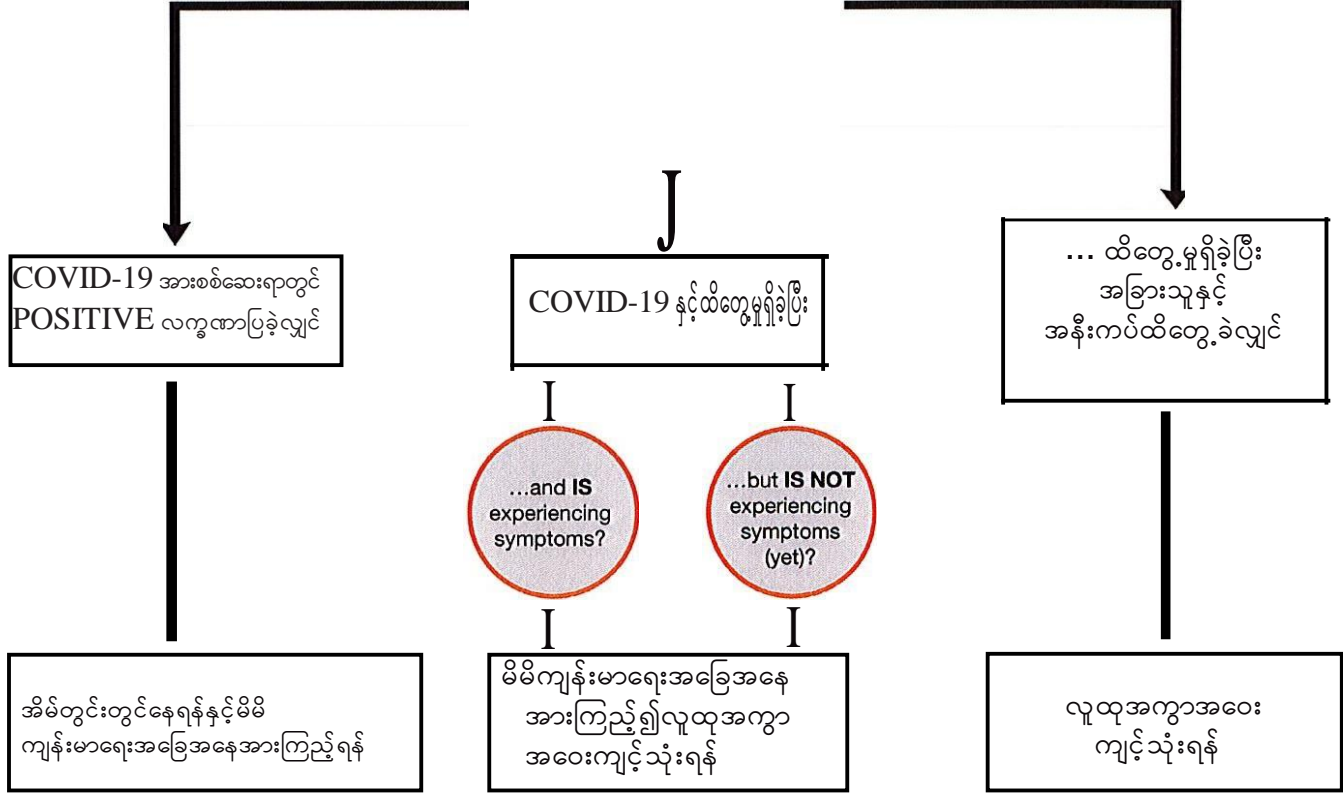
COVID-19 အားစစ်ဆေးရာတွင် POSITIVE လက္ခဏာပြခဲ့လျှင်

J

COVID-19 နှင့်ထိတွေ့မှုရှိခဲ့ပြီး

... ထိတွေ့မှုရှိခဲ့ပြီး အခြားသူနှင့် အနီးကပ်ထိတွေ့ခဲ့လျှင်

I

I

...and IS experiencing symptoms?

...but IS NOT experiencing symptoms (yet)?

I

I

အိမ်တွင်းတွင်နေရန်နှင့်မိမိ ကျန်းမာရေးအခြေအနေအားကြည့်ရန်

မိမိကျန်းမာရေးအခြေအနေ အားကြည့်၍လူထုအကွာ အဝေးကျင့်သုံးရန်

လူထုအကွာအဝေး ကျင့်သုံးရန်